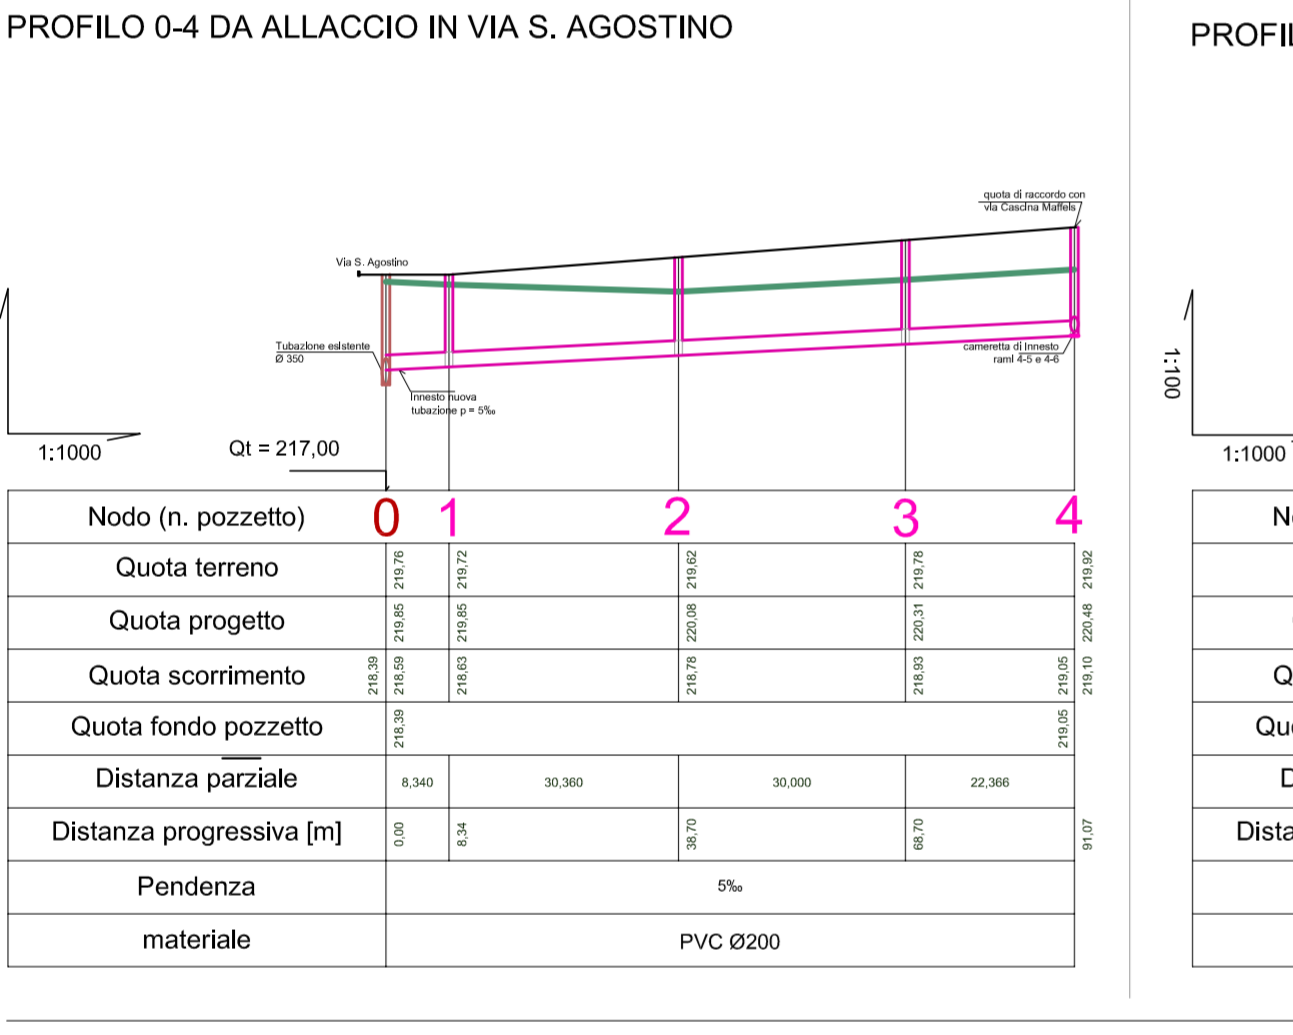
PROFILO 0-4 DA ALLACCIO IN VIA S. AGOSTINO

PROFIL

quota di raccordo con via Cascina Maffeis

Via S. Agostino

Tubazione esistente Ø 350

cameretta di innesto rami 4-5 e 4-6

Innesto nuova tubazione p = 5‰

1:1000

Qt = 217,00

1:100

1:1000

| Nodo (n. pozzetto) | 0 | 1 | 2 | 3 | 4 |
|---|---|---|---|---|---|
| Quota terreno | 219,76 | 219,72 | 219,62 | 219,78 | 219,92 |
| Quota progetto | 219,85 | 219,85 | 220,08 | 220,31 | 220,48 |
| Quota scorrimento | 218,39 218,59 | 218,63 | 218,78 | 218,93 | 219,05 219,10 |
| Quota fondo pozzetto | 218,39 | | | | 219,05 |
| Distanza parziale | 8,340 | 30,360 | 30,000 | 22,366 | |
| Distanza progressiva [m] | 0,00 | 8,34 | 38,70 | 68,70 | 91,07 |
| Pendenza | 5‰ | | | | |
| materiale | PVC Ø200 | | | | |

N

Q

Qu

D

Dista